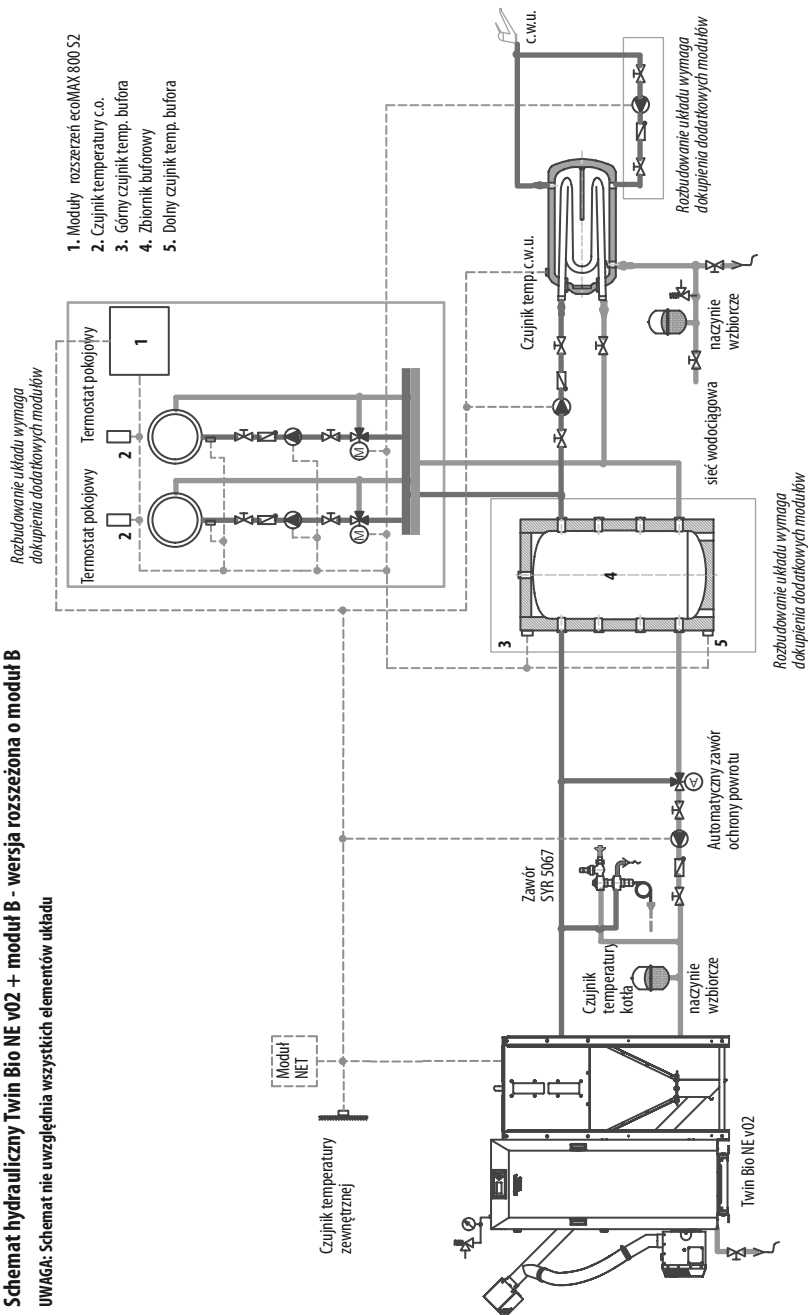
Schemat hydrauliczny Twin Bio NE v02 + moduł B - wersja rozszeżona o moduł B

UWAGA: Schemat nie uwzględnia wszystkich elementów układu

1. Moduły rozszerzeń ecoMAX 800 S2
2. Czujnik temperatury c.o.
3. Górny czujnik temp. bufora
4. Zbiornik buforowy
5. Dolny czujnik temp. bufora

Rozbudowanie układu wymaga dokupienia dodatkowych modułów

Termostat pokojowy

Termostat pokojowy

2

2

1

M

M

Rozbudowanie układu wymaga dokupienia dodatkowych modułów

c.w.u.

Czujnik temp. c.w.u.

naczynie wzbiorcze

sieć wodociągowa

Rozbudowanie układu wymaga dokupienia dodatkowych modułów

3

4

5

Automatyczny zawór ochrony powrotu

A

Zawór SYR 5067

Czujnik temperatury kotła

naczynie wzbiorcze

Moduł NET

Czujnik temperatury zewnętrznej

Twin Bio NE v02